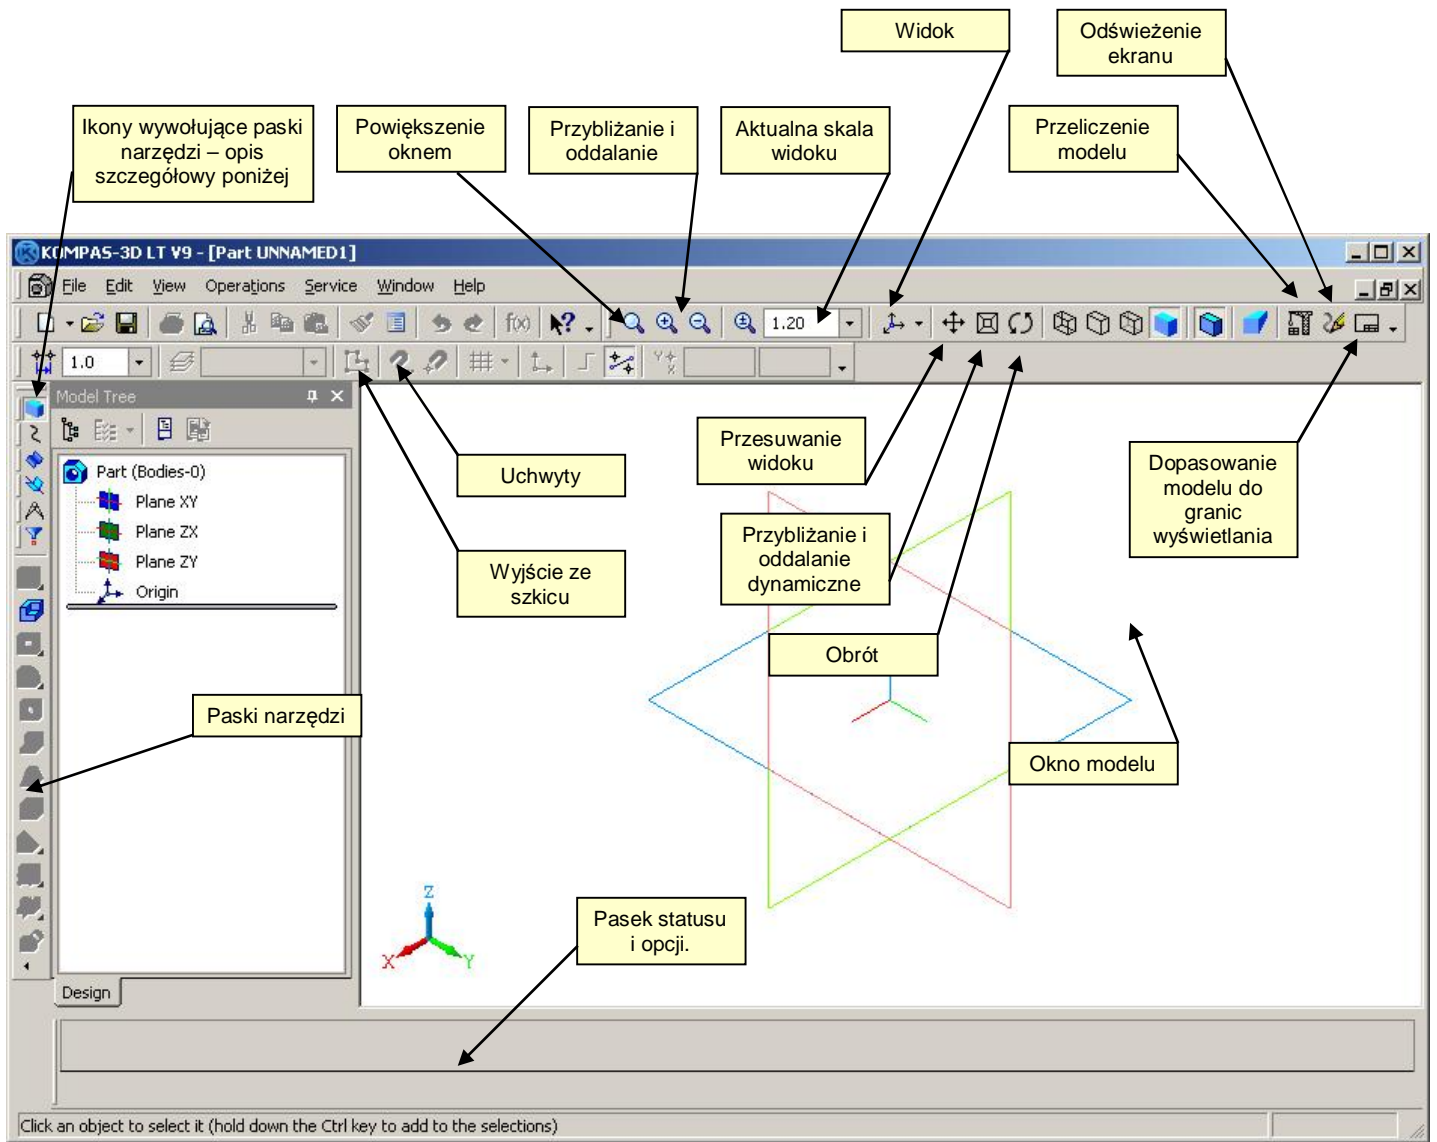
Widok

Odświeżenie ekranu

Ikony wywołujące paski narzędzi – opis szczegółowy poniżej

Powiększenie oknem

Przybliżanie i oddalanie

Aktualna skala widoku

Przeliczenie modelu

KOMPAS-3D LT V9 - [Part UNNAMED1]

File Edit View Operations Service Window Help

f(x)

1.20

1.0

Model Tree

Part (Bodies-0)

Plane XY

Plane ZX

Plane ZY

Origin

Przesuwanie widoku

Uchwyty

Dopasowanie modelu do granic wyświetlania

Przybliżanie i oddalanie dynamiczne

Wyjście ze szkicu

Obrót

Paski narzędzi

Okno modelu

Z

X

Y

Pasek statusu i opcji.

Design

Click an object to select it (hold down the Ctrl key to add to the selections)